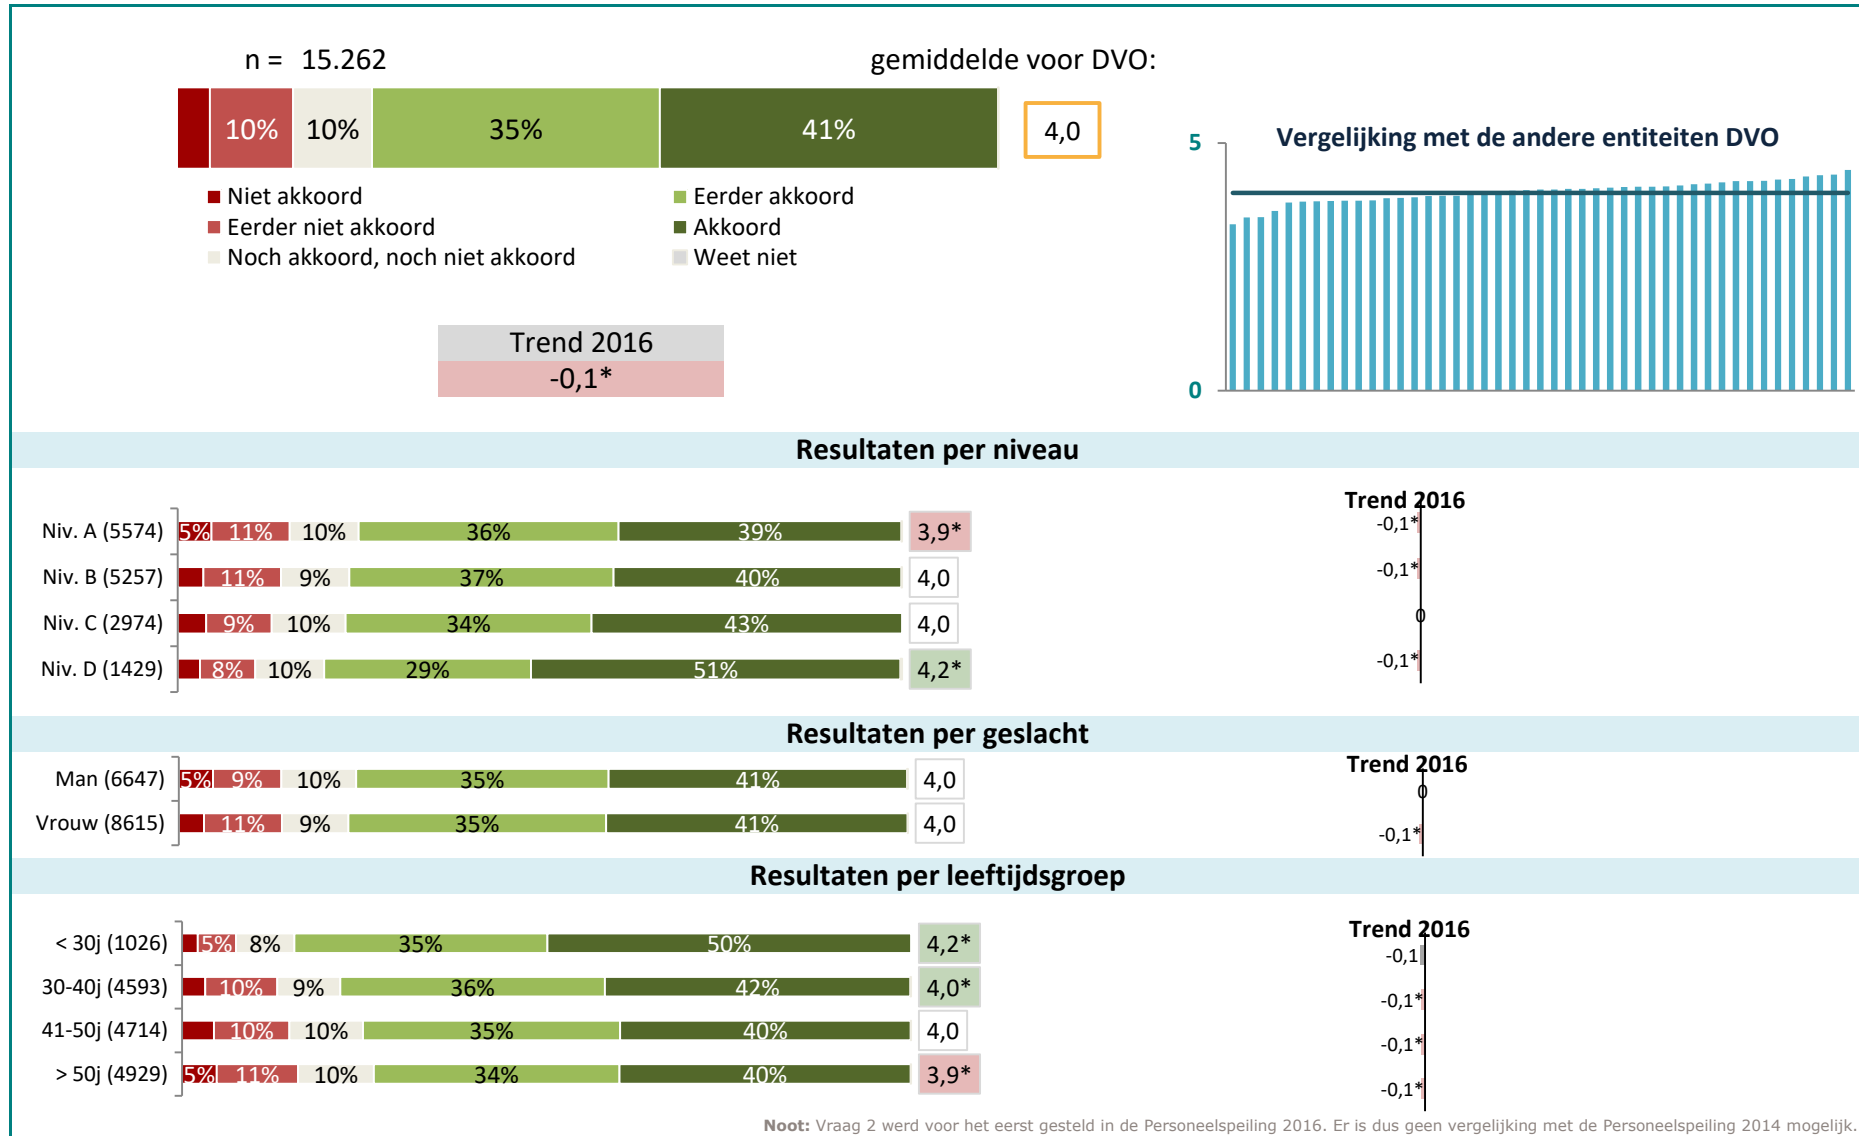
n = 15.262

gemiddelde voor DVO:

| 10% | 10% | 35% | 41% |
|---|---|---|---|

4,0

Niet akkoord
Eerder niet akkoord
Noch akkoord, noch niet akkoord
Eerder akkoord
Akkoord
Weet niet

Trend 2016
-0,1*

5
0
Vergelijking met de andere entiteiten DVO

Resultaten per niveau

| | | | | | | | Trend 2016 |
|---|---|---|---|---|---|---|---|
| Niv. A (5574) | 5% | 11% | 10% | 36% | 39% | 3,9* | -0,1* |
| Niv. B (5257) | | 11% | 9% | 37% | 40% | 4,0 | -0,1* |
| Niv. C (2974) | | 9% | 10% | 34% | 43% | 4,0 | 0 |
| Niv. D (1429) | | 8% | 10% | 29% | 51% | 4,2* | -0,1* |

Resultaten per geslacht

| | | | | | | | Trend 2016 |
|---|---|---|---|---|---|---|---|
| Man (6647) | 5% | 9% | 10% | 35% | 41% | 4,0 | 0 |
| Vrouw (8615) | | 11% | 9% | 35% | 41% | 4,0 | -0,1* |

Resultaten per leeftijdsgroep

| | | | | | | | Trend 2016 |
|---|---|---|---|---|---|---|---|
| < 30j (1026) | | 5% | 8% | 35% | 50% | 4,2* | -0,1 |
| 30-40j (4593) | | 10% | 9% | 36% | 42% | 4,0* | -0,1* |
| 41-50j (4714) | | 10% | 10% | 35% | 40% | 4,0 | -0,1* |
| > 50j (4929) | 5% | 11% | 10% | 34% | 40% | 3,9* | -0,1* |

Noot: Vraag 2 werd voor het eerst gesteld in de Personeelspeiling 2016. Er is dus geen vergelijking met de Personeelspeiling 2014 mogelijk.